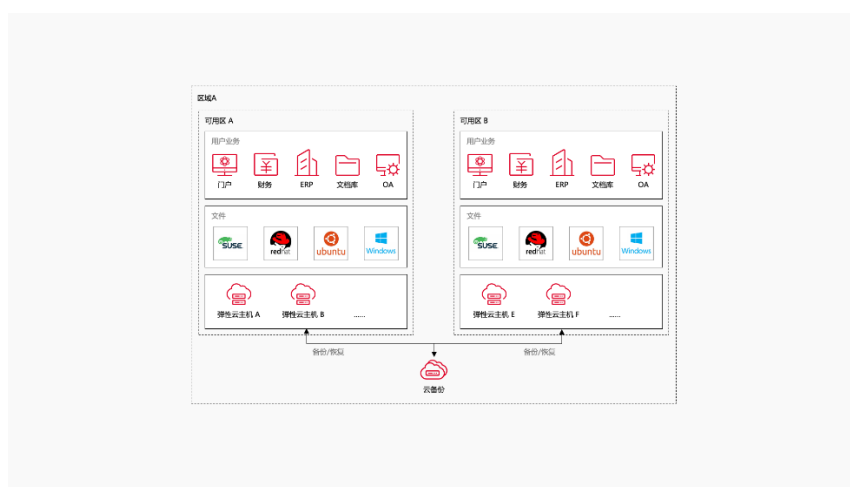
区域A

可用区 A

用户业务

门户 财务 ERP 文档库 OA

文件

SUSE redhat ubuntu Windows

弹性云主机 A 弹性云主机 B ......

可用区 B

用户业务

门户 财务 ERP 文档库 OA

文件

SUSE redhat ubuntu Windows

弹性云主机 E 弹性云主机 F ......

备份/恢复

备份/恢复

云备份